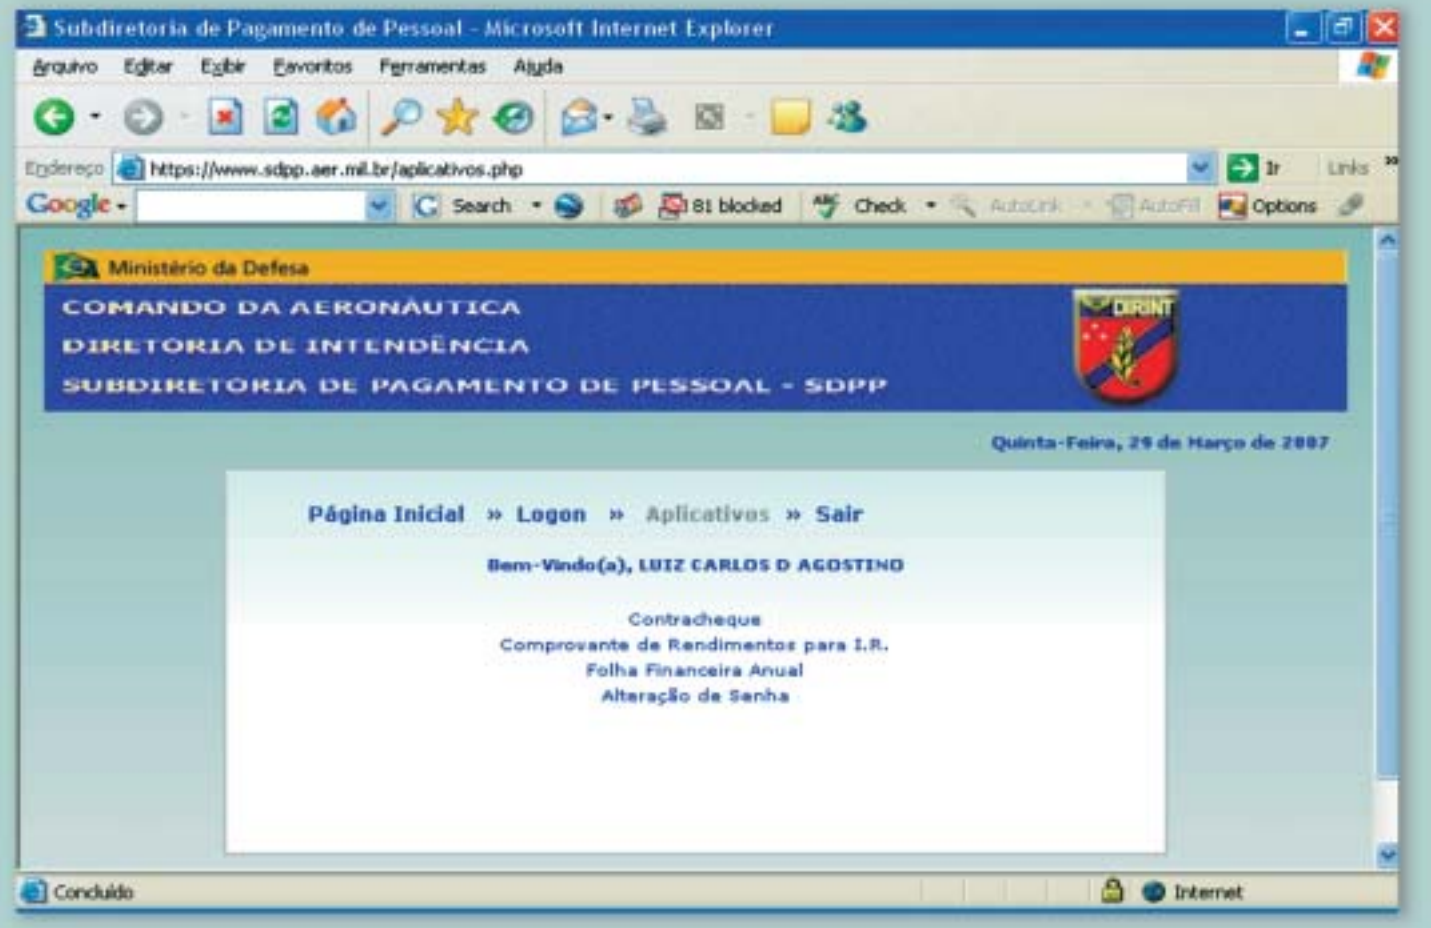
Subdiretoria de Pagamento de Pessoal - Microsoft Internet Explorer

Arquivo Editar Exibir Favoritos Ferramentas Ajuda

Endereço https://www.sdpp.aer.mil.br/aplicativos.php Ir Links

Google Search 81 blocked Check AutoLink AutoFill Options

Ministério da Defesa

COMANDO DA AERONÁUTICA
DIRETORIA DE INTENDÊNCIA
SUBDIRETORIA DE PAGAMENTO DE PESSOAL - SDPP

DIRINT

Quinta-Feira, 29 de Março de 2007

Página Inicial » Logon » Aplicativos » Sair

Bem-Vindo(a), LUIZ CARLOS D AGOSTINO

Contracheque
Comprovante de Rendimentos para I.R.
Folha Financeira Anual
Alteração de Senha

Concluído

Internet